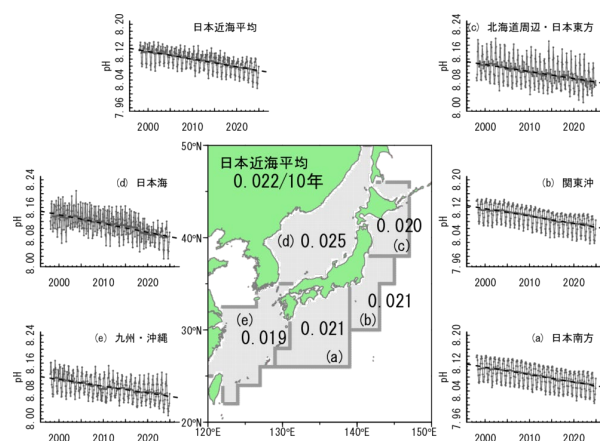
日本近海平均

pH

8.20 8.12 8.04 7.96

2000 2010 2020

(c) 北海道周辺・日本東方

pH

8.24 8.16 8.08 8.00

2000 2010 2020

(d) 日本海

pH

8.24 8.16 8.08 8.00

2000 2010 2020

日本近海平均
0.022/10年

50°N
40°N
30°N
20°N

120°E 130°E 140°E 150°E

(d) 0.025

0.020
(c)

0.021
(b)

(e)
0.019

0.021
(a)

(b) 関東沖

pH

8.20 8.12 8.04 7.96

2000 2010 2020

(e) 九州・沖縄

pH

8.24 8.16 8.08 8.00

2000 2010 2020

(a) 日本南方

pH

8.20 8.12 8.04 7.96

2000 2010 2020